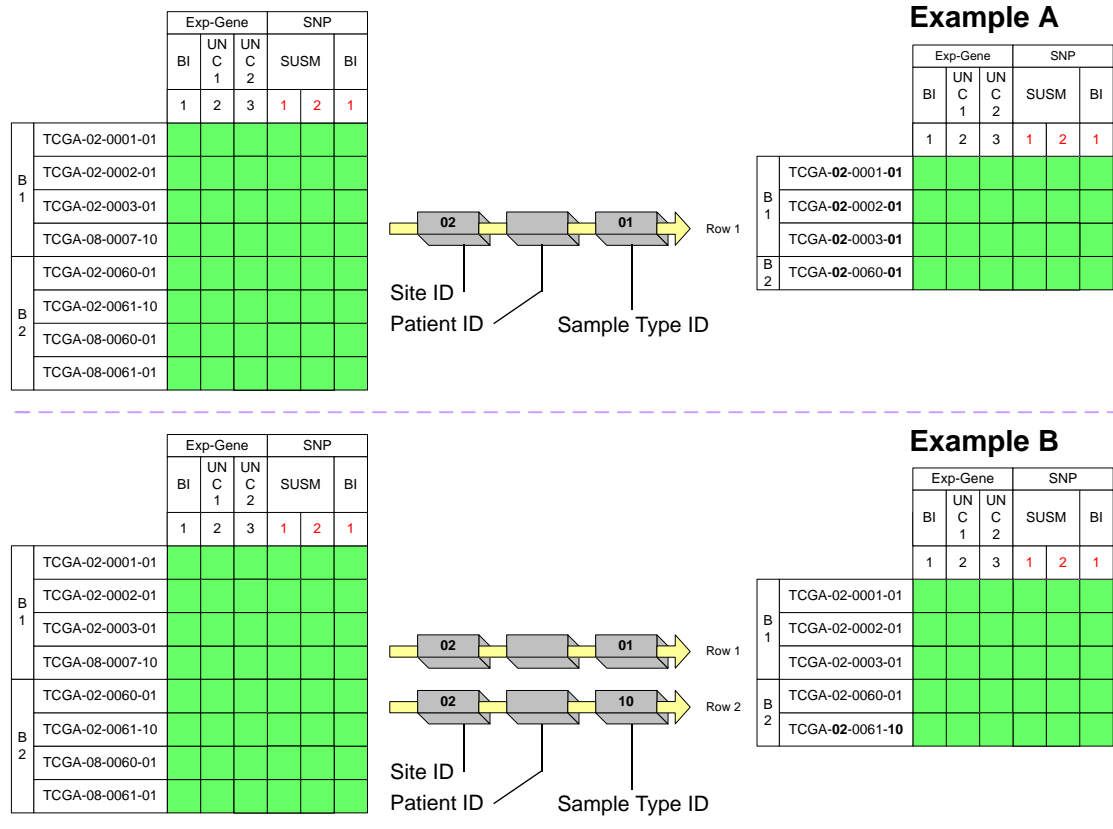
| | | Exp-Gene | | | SNP | | |
|---|---|---|---|---|---|---|---|
| | | BI | UNC1 | UNC2 | SUSM | | BI |
| | | 1 | 2 | 3 | 1 | 2 | 1 |
| B1 | TCGA-02-0001-01 | | | | | | |
| | TCGA-02-0002-01 | | | | | | |
| | TCGA-02-0003-01 | | | | | | |
| | TCGA-08-0007-10 | | | | | | |
| B2 | TCGA-02-0060-01 | | | | | | |
| | TCGA-02-0061-10 | | | | | | |
| | TCGA-08-0060-01 | | | | | | |
| | TCGA-08-0061-01 | | | | | | |

02 01 Row 1

Site ID
Patient ID
Sample Type ID

Example A

| | | Exp-Gene | | | SNP | | |
|---|---|---|---|---|---|---|---|
| | | BI | UNC1 | UNC2 | SUSM | | BI |
| | | 1 | 2 | 3 | 1 | 2 | 1 |
| B1 | TCGA-**02**-0001-**01** | | | | | | |
| | TCGA-**02**-0002-**01** | | | | | | |
| | TCGA-**02**-0003-**01** | | | | | | |
| B2 | TCGA-**02**-0060-**01** | | | | | | |

| | | Exp-Gene | | | SNP | | |
|---|---|---|---|---|---|---|---|
| | | BI | UNC1 | UNC2 | SUSM | | BI |
| | | 1 | 2 | 3 | 1 | 2 | 1 |
| B1 | TCGA-02-0001-01 | | | | | | |
| | TCGA-02-0002-01 | | | | | | |
| | TCGA-02-0003-01 | | | | | | |
| | TCGA-08-0007-10 | | | | | | |
| B2 | TCGA-02-0060-01 | | | | | | |
| | TCGA-02-0061-10 | | | | | | |
| | TCGA-08-0060-01 | | | | | | |
| | TCGA-08-0061-01 | | | | | | |

02 01 Row 1
02 10 Row 2

Site ID
Patient ID
Sample Type ID

Example B

| | | Exp-Gene | | | SNP | | |
|---|---|---|---|---|---|---|---|
| | | BI | UNC1 | UNC2 | SUSM | | BI |
| | | 1 | 2 | 3 | 1 | 2 | 1 |
| B1 | TCGA-02-0001-01 | | | | | | |
| | TCGA-02-0002-01 | | | | | | |
| | TCGA-02-0003-01 | | | | | | |
| B2 | TCGA-02-0060-01 | | | | | | |
| | TCGA-**02**-0061-**10** | | | | | | |